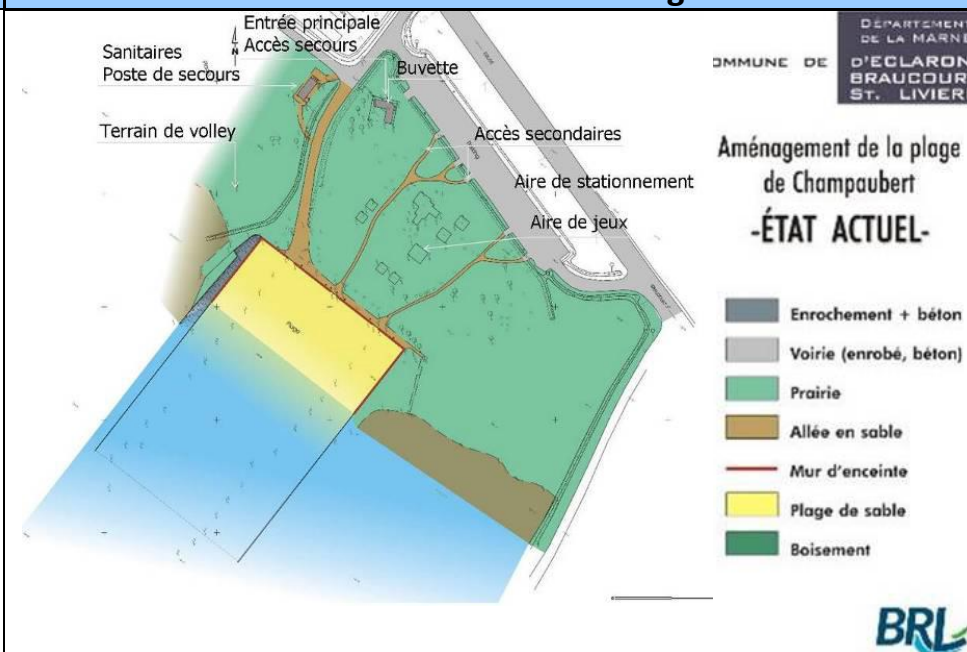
Entrée principale
Accès secours
Sanitaires
Poste de secours
Buvette
Terrain de volley
Accès secondaires
Aire de stationnement
Aire de jeux
Plage

DÉPARTEMENT DE LA MARNE
COMMUNE DE D'ECLARON BRAUCOURT ST. LIVIER

Aménagement de la plage de Champaubert
-ÉTAT ACTUEL-

Enrochement + béton
Voirie (enrobé, béton)
Prairie
Allée en sable
Mur d'enceinte
Plage de sable
Boisement

BRL